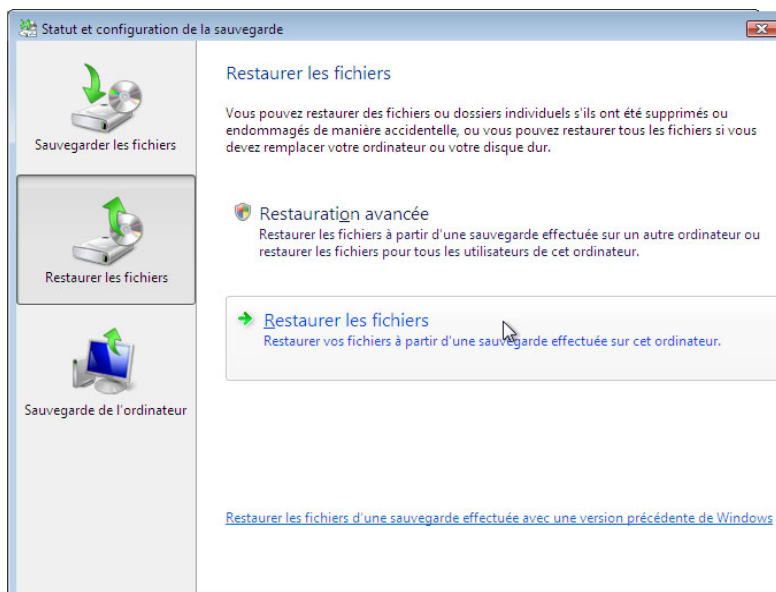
Statut et configuration de la sauvegarde

Sauvegarder les fichiers

Restaurer les fichiers

Sauvegarde de l'ordinateur

Restaurer les fichiers

Vous pouvez restaurer des fichiers ou dossiers individuels s'ils ont été supprimés ou endommagés de manière accidentelle, ou vous pouvez restaurer tous les fichiers si vous devez remplacer votre ordinateur ou votre disque dur.

Restauration avancée
Restaurer les fichiers à partir d'une sauvegarde effectuée sur un autre ordinateur ou restaurer les fichiers pour tous les utilisateurs de cet ordinateur.

Restaurer les fichiers
Restaurer vos fichiers à partir d'une sauvegarde effectuée sur cet ordinateur.

Restaurer les fichiers d'une sauvegarde effectuée avec une version précédente de Windows